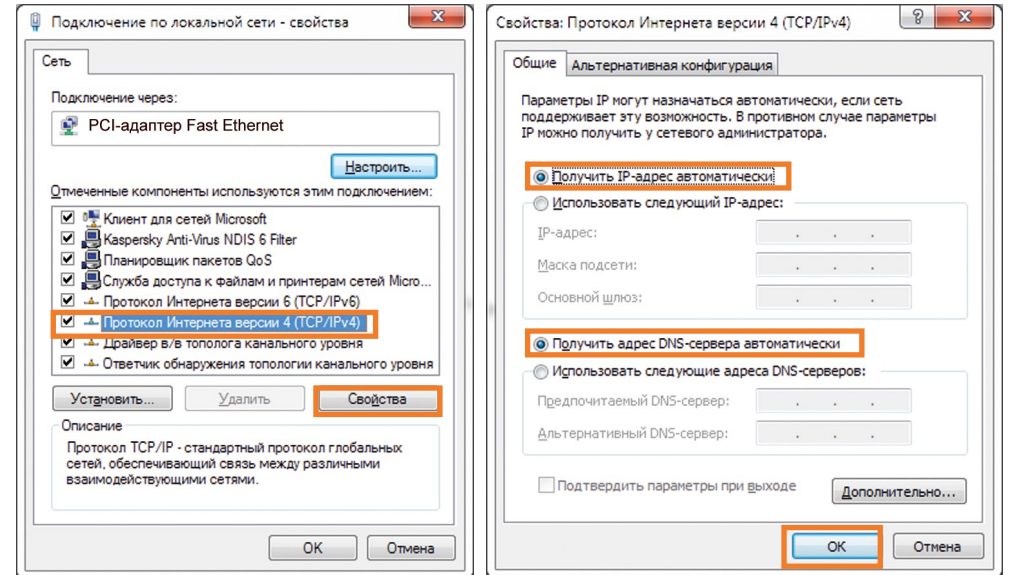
Подключение по локальной сети - свойства

Сеть

Подключение через:

PCI-адаптер Fast Ethernet

Настроить...

Отмеченные компоненты используются этим подключением:

Клиент для сетей Microsoft
Kaspersky Anti-Virus NDIS 6 Filter
Планировщик пакетов QoS
Служба доступа к файлам и принтерам сетей Micro...
Протокол Интернета версии 6 (TCP/IPv6)
Протокол Интернета версии 4 (TCP/IPv4)
Драйвер в/в тополога канального уровня
Ответчик обнаружения топологии канального уровня

Установить... Удалить Свойства

Описание
Протокол TCP/IP - стандартный протокол глобальных сетей, обеспечивающий связь между различными взаимодействующими сетями.

OK Отмена

Свойства: Протокол Интернета версии 4 (TCP/IPv4)

Общие Альтернативная конфигурация

Параметры IP могут назначаться автоматически, если сеть поддерживает эту возможность. В противном случае параметры IP можно получить у сетевого администратора.

Получить IP-адрес автоматически
Использовать следующий IP-адрес:
IP-адрес:
Маска подсети:
Основной шлюз:

Получить адрес DNS-сервера автоматически
Использовать следующие адреса DNS-серверов:
Предпочитаемый DNS-сервер:
Альтернативный DNS-сервер:

Подтвердить параметры при выходе Дополнительно...

OK Отмена